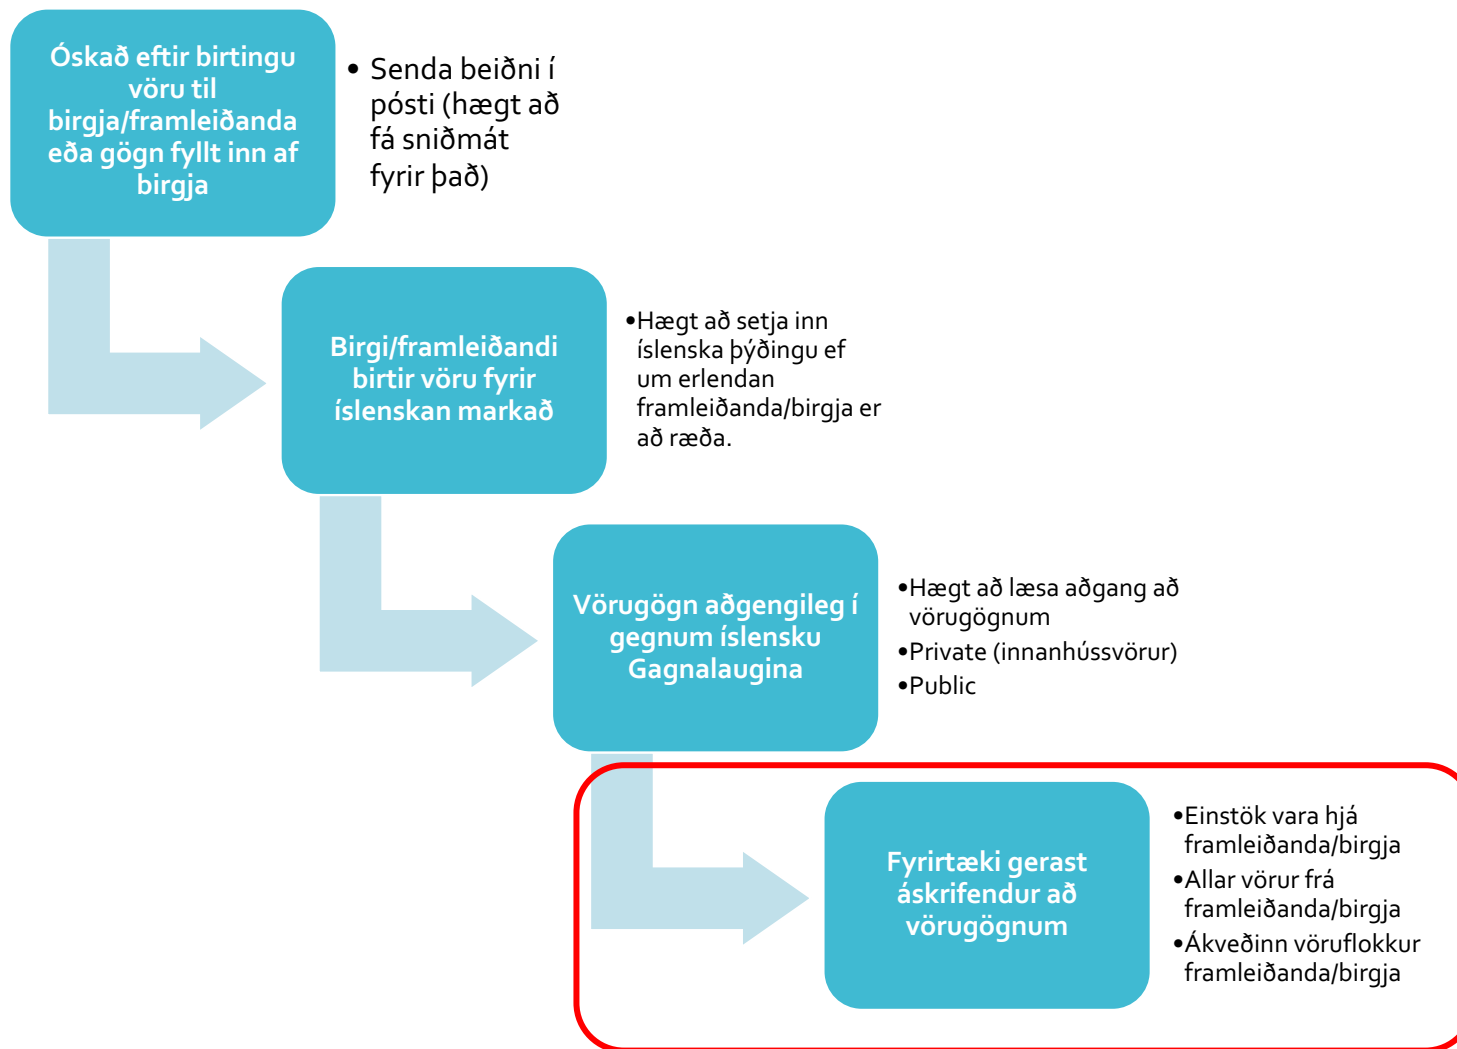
Óskað eftir birtingu vöru til birgja/framleiðanda eða gögn fyllt inn af birgja

• Senda beiðni í pósti (hægt að fá sniðmát fyrir það)

Birgi/framleiðandi birtir vöru fyrir íslenskan markað

•Hægt að setja inn íslenska þýðingu ef um erlendan framleiðanda/birgja er að ræða.

Vörugögn aðgengileg í gegnum íslensku Gagnalaugina

•Hægt að læsa aðgang að vörugögnum
•Private (innanhússvörur)
•Public

Fyrirtæki gerast áskrifendur að vörugögnum

•Einstök vara hjá framleiðanda/birgja
•Allar vörur frá framleiðanda/birgja
•Ákveðinn vöruflokkur framleiðanda/birgja